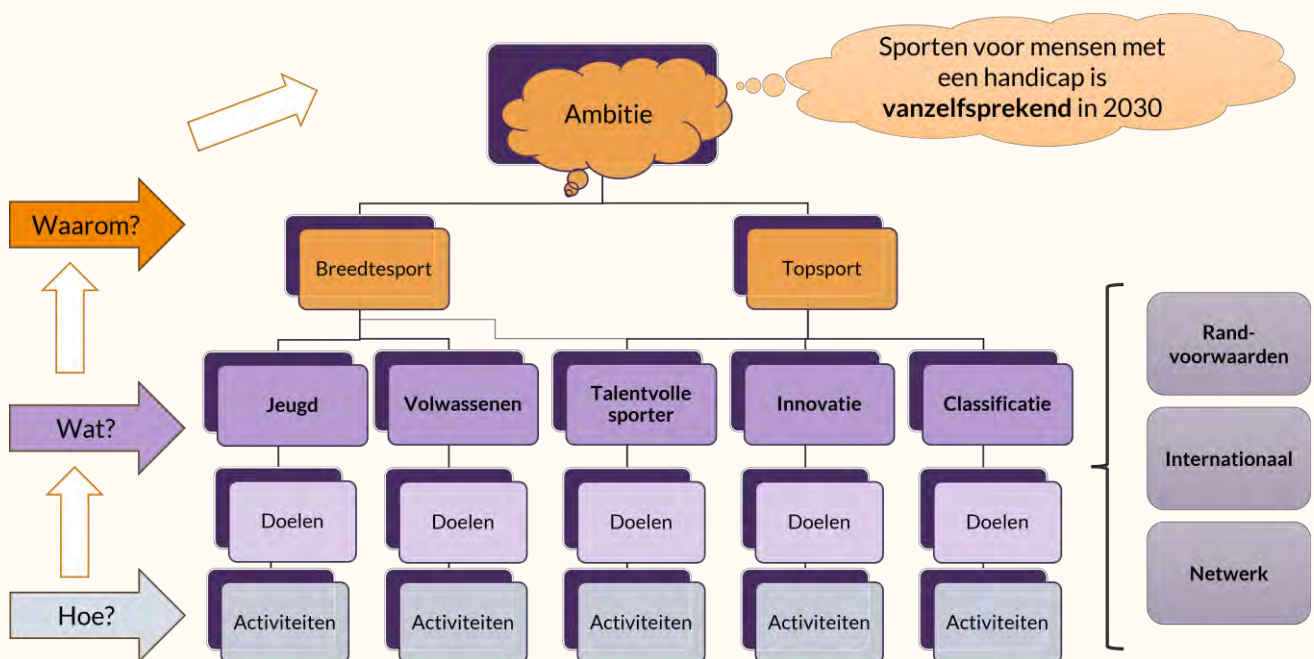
Ambitie

Sporten voor mensen met een handicap is **vanzelfsprekend** in 2030

Waarom?

Breedtesport

Topsport

Wat?

Jeugd

Volwassenen

Talentvolle sporter

Innovatie

Classificatie

Doelen

Doelen

Doelen

Doelen

Doelen

Hoe?

Activiteiten

Activiteiten

Activiteiten

Activiteiten

Activiteiten

Randvoorwaarden

Internationaal

Netwerk